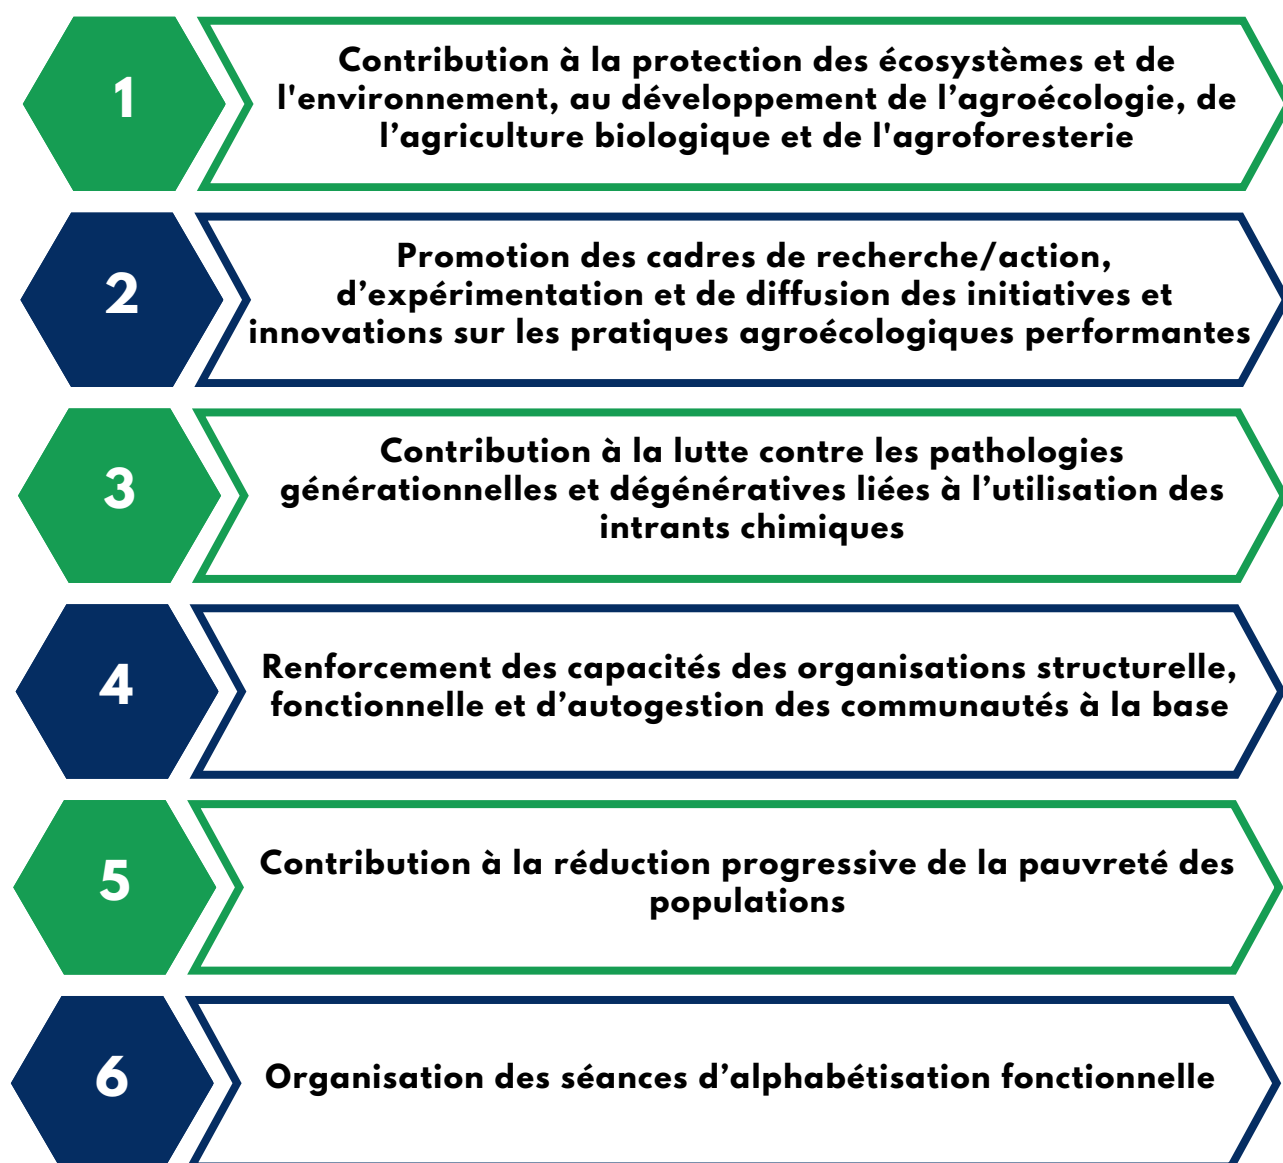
1

Contribution à la protection des écosystèmes et de l'environnement, au développement de l’agroécologie, de l’agriculture biologique et de l'agroforesterie

2

Promotion des cadres de recherche/action, d’expérimentation et de diffusion des initiatives et innovations sur les pratiques agroécologiques performantes

3

Contribution à la lutte contre les pathologies générationnelles et dégénératives liées à l’utilisation des intrants chimiques

4

Renforcement des capacités des organisations structurelle, fonctionnelle et d’autogestion des communautés à la base

5

Contribution à la réduction progressive de la pauvreté des populations

6

Organisation des séances d’alphabétisation fonctionnelle